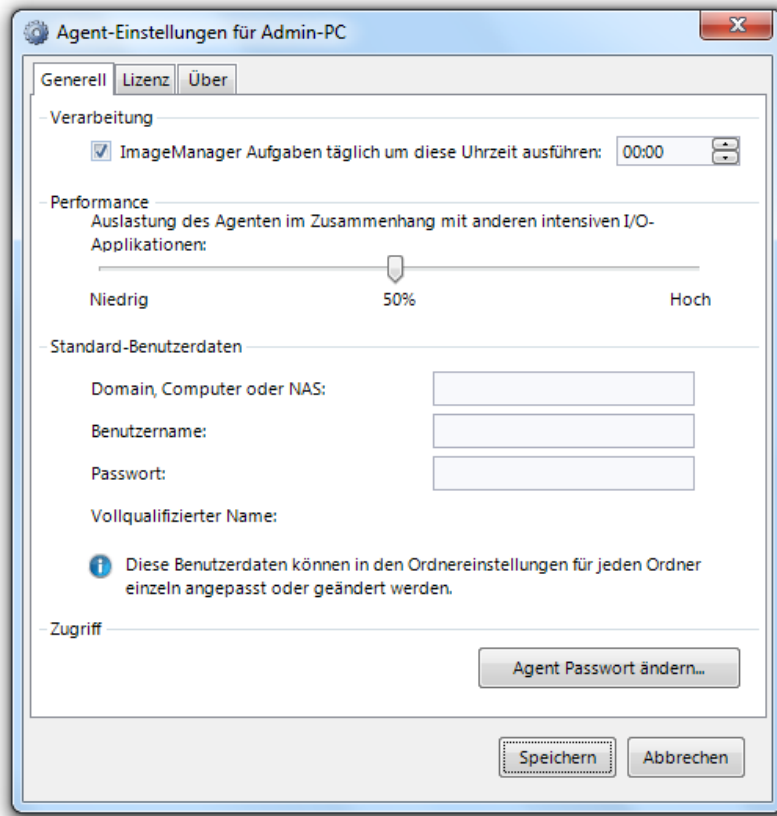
Agent-Einstellungen für Admin-PC

X

Generell | Lizenz | Über

Verarbeitung

ImageManager Aufgaben täglich um diese Uhrzeit ausführen: 00:00

Performance

Auslastung des Agenten im Zusammenhang mit anderen intensiven I/O-Applikationen:

Niedrig 50% Hoch

Standard-Benutzerdaten

Domain, Computer oder NAS:

Benutzername:

Passwort:

Vollqualifizierter Name:

Diese Benutzerdaten können in den Ordnereinstellungen für jeden Ordner einzeln angepasst oder geändert werden.

Zugriff

Agent Passwort ändern...

Speichern Abbrechen